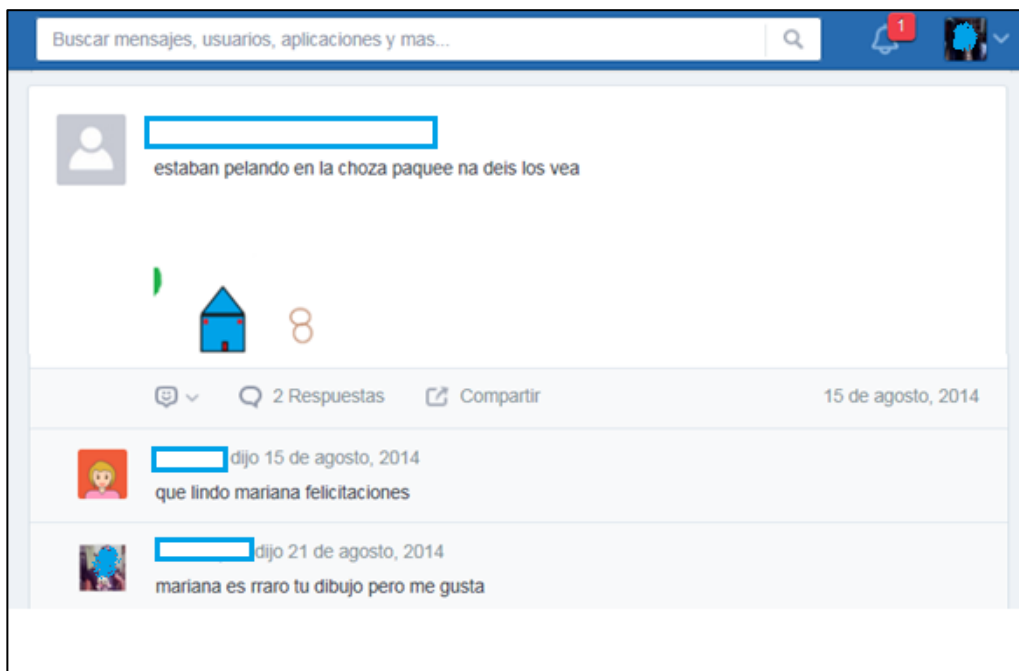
Buscar mensajes, usuarios, aplicaciones y mas...

1

estaban pelando en la choza paquee na deis los vea

8

2 Respuestas Compartir 15 de agosto, 2014

dijo 15 de agosto, 2014
que lindo mariana felicitaciones

dijo 21 de agosto, 2014
mariana es rraro tu dibujo pero me gusta